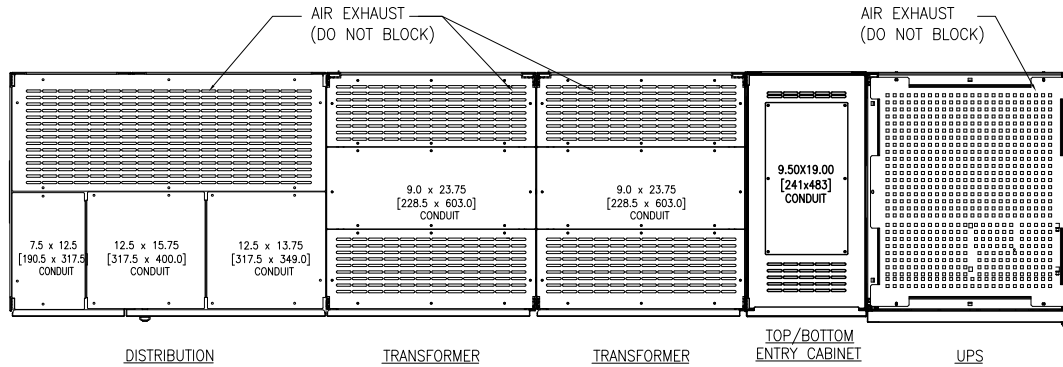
AIR EXHAUST
(DO NOT BLOCK)

AIR EXHAUST
(DO NOT BLOCK)

7.5 x 12.5
[190.5 x 317.5]
CONDUIT

12.5 x 15.75
[317.5 x 400.0]
CONDUIT

12.5 x 13.75
[317.5 x 349.0]
CONDUIT

9.0 x 23.75
[228.5 x 603.0]
CONDUIT

9.0 x 23.75
[228.5 x 603.0]
CONDUIT

9.50X19.00
[241x483]
CONDUIT

DISTRIBUTION

TRANSFORMER

TRANSFORMER

TOP/BOTTOM
ENTRY CABINET

UPS